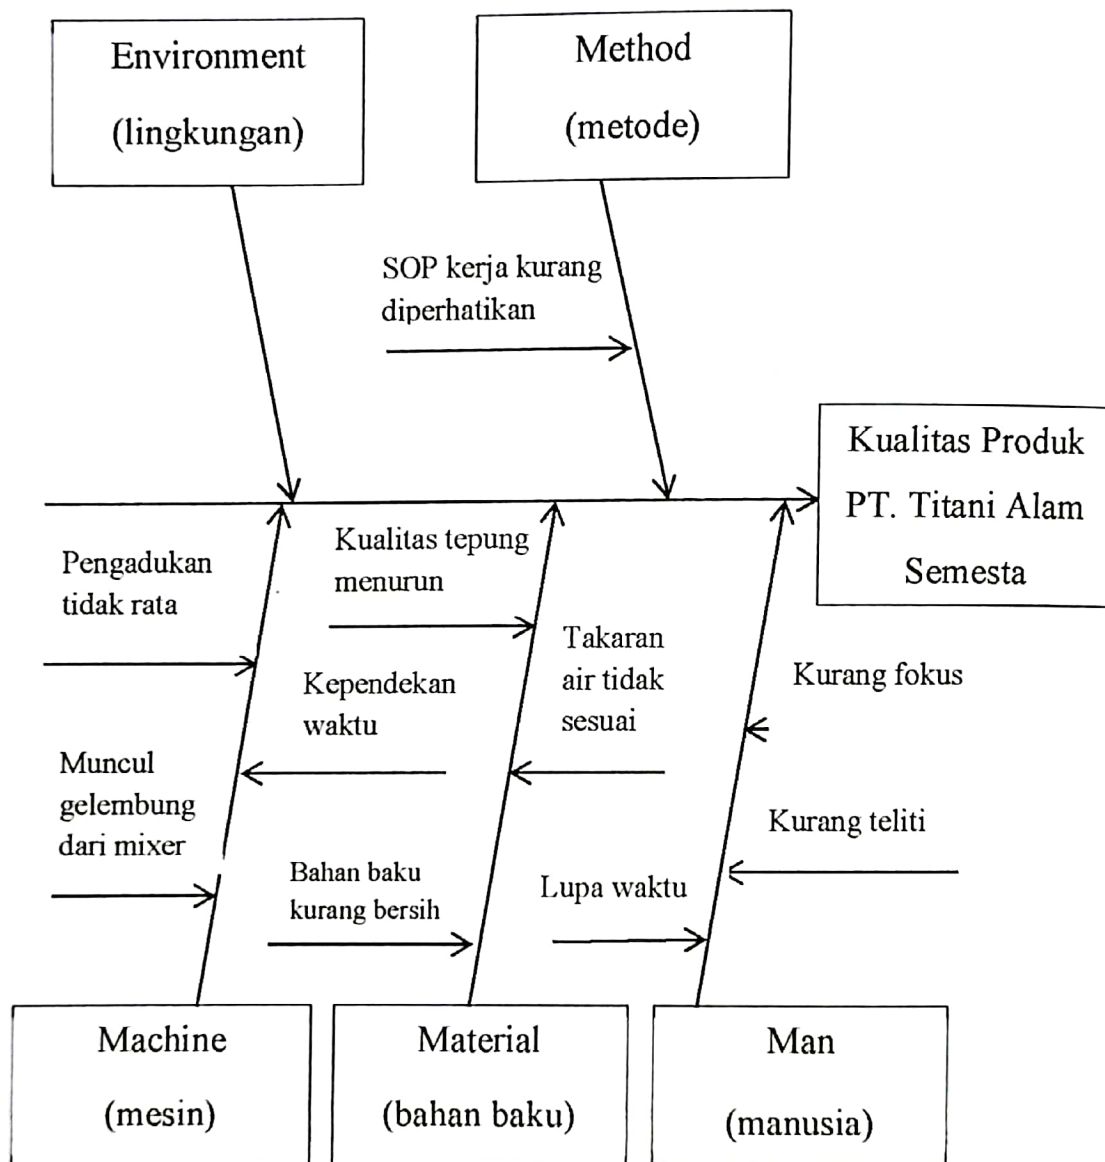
Environment
(lingkungan)

Method
(metode)

SOP kerja kurang diperhatikan

Kualitas Produk PT. Titani Alam Semesta

Pengadukan tidak rata

Kualitas tepung menurun

Takaran air tidak sesuai

Kurang fokus

Kependekan waktu

Muncul gelembung dari mixer

Kurang teliti

Bahan baku kurang bersih

Lupa waktu

Machine
(mesin)

Material
(bahan baku)

Man
(manusia)